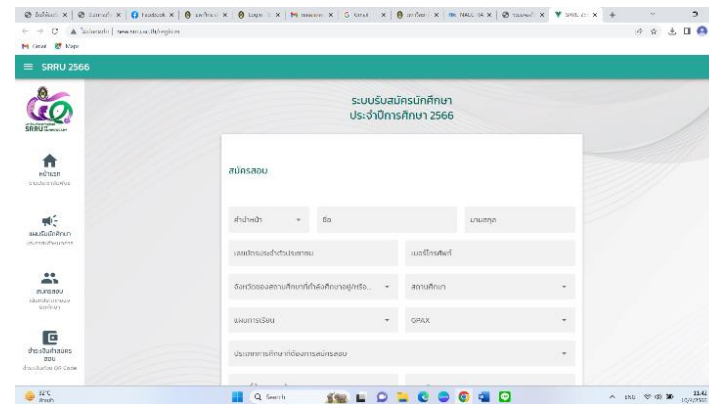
SRRU 2566

ระบบรับสมัครนักศึกษา
ประจำปีการศึกษา 2566

หน้าแรก

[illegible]

สมัครสอบ

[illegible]

สมัครสอบ

คำนำหน้า
ชื่อ
นามสกุล
เลขบัตรประจำตัวประชาชน
เบอร์โทรศัพท์
จังหวัดของสถานศึกษาที่กำลังศึกษาอยู่/หรือ...
สถานศึกษา
แผนการเรียน
GPAX
ประเภทการศึกษาที่ต้องการสมัครสอบ

Q Search
32°C
ENG